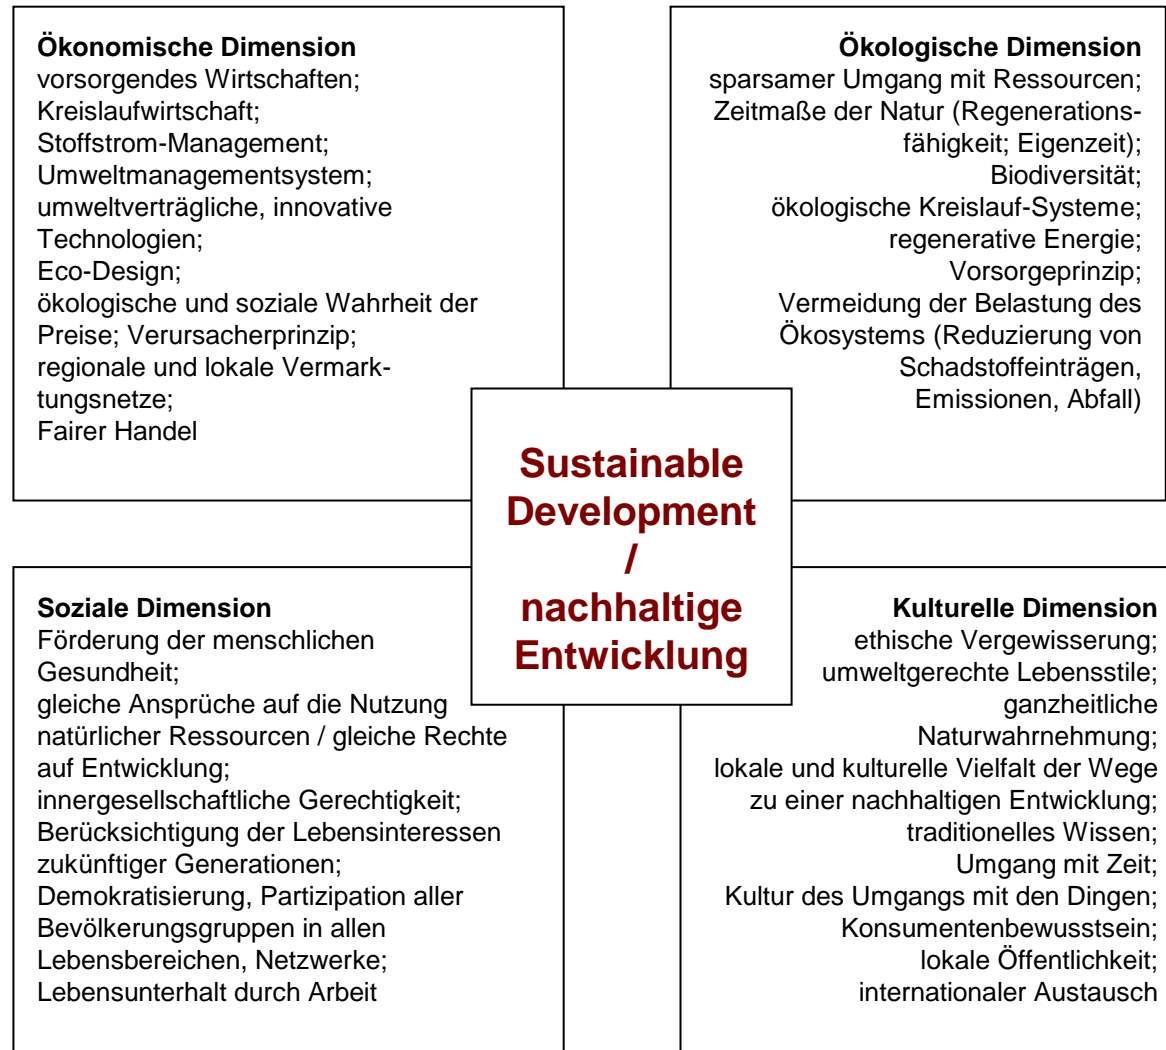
**Ökonomische Dimension**
vorsorgendes Wirtschaften;
Kreislaufwirtschaft;
Stoffstrom-Management;
Umweltmanagementsystem;
umweltverträgliche, innovative Technologien;
Eco-Design;
ökologische und soziale Wahrheit der Preise; Verursacherprinzip;
regionale und lokale Vermarktungsnetze;
Fairer Handel

**Ökologische Dimension**
sparsamer Umgang mit Ressourcen;
Zeitmaße der Natur (Regenerationsfähigkeit; Eigenzeit);
Biodiversität;
ökologische Kreislauf-Systeme;
regenerative Energie;
Vorsorgeprinzip;
Vermeidung der Belastung des Ökosystems (Reduzierung von Schadstoffeinträgen, Emissionen, Abfall)

**Sustainable Development / nachhaltige Entwicklung**

**Soziale Dimension**
Förderung der menschlichen Gesundheit;
gleiche Ansprüche auf die Nutzung natürlicher Ressourcen / gleiche Rechte auf Entwicklung;
innergesellschaftliche Gerechtigkeit;
Berücksichtigung der Lebensinteressen zukünftiger Generationen;
Demokratisierung, Partizipation aller Bevölkerungsgruppen in allen Lebensbereichen, Netzwerke;
Lebensunterhalt durch Arbeit

**Kulturelle Dimension**
ethische Vergewisserung;
umweltgerechte Lebensstile;
ganzheitliche Naturwahrnehmung;
lokale und kulturelle Vielfalt der Wege zu einer nachhaltigen Entwicklung;
traditionelles Wissen;
Umgang mit Zeit;
Kultur des Umgangs mit den Dingen;
Konsumentenbewusstsein;
lokale Öffentlichkeit;
internationaler Austausch